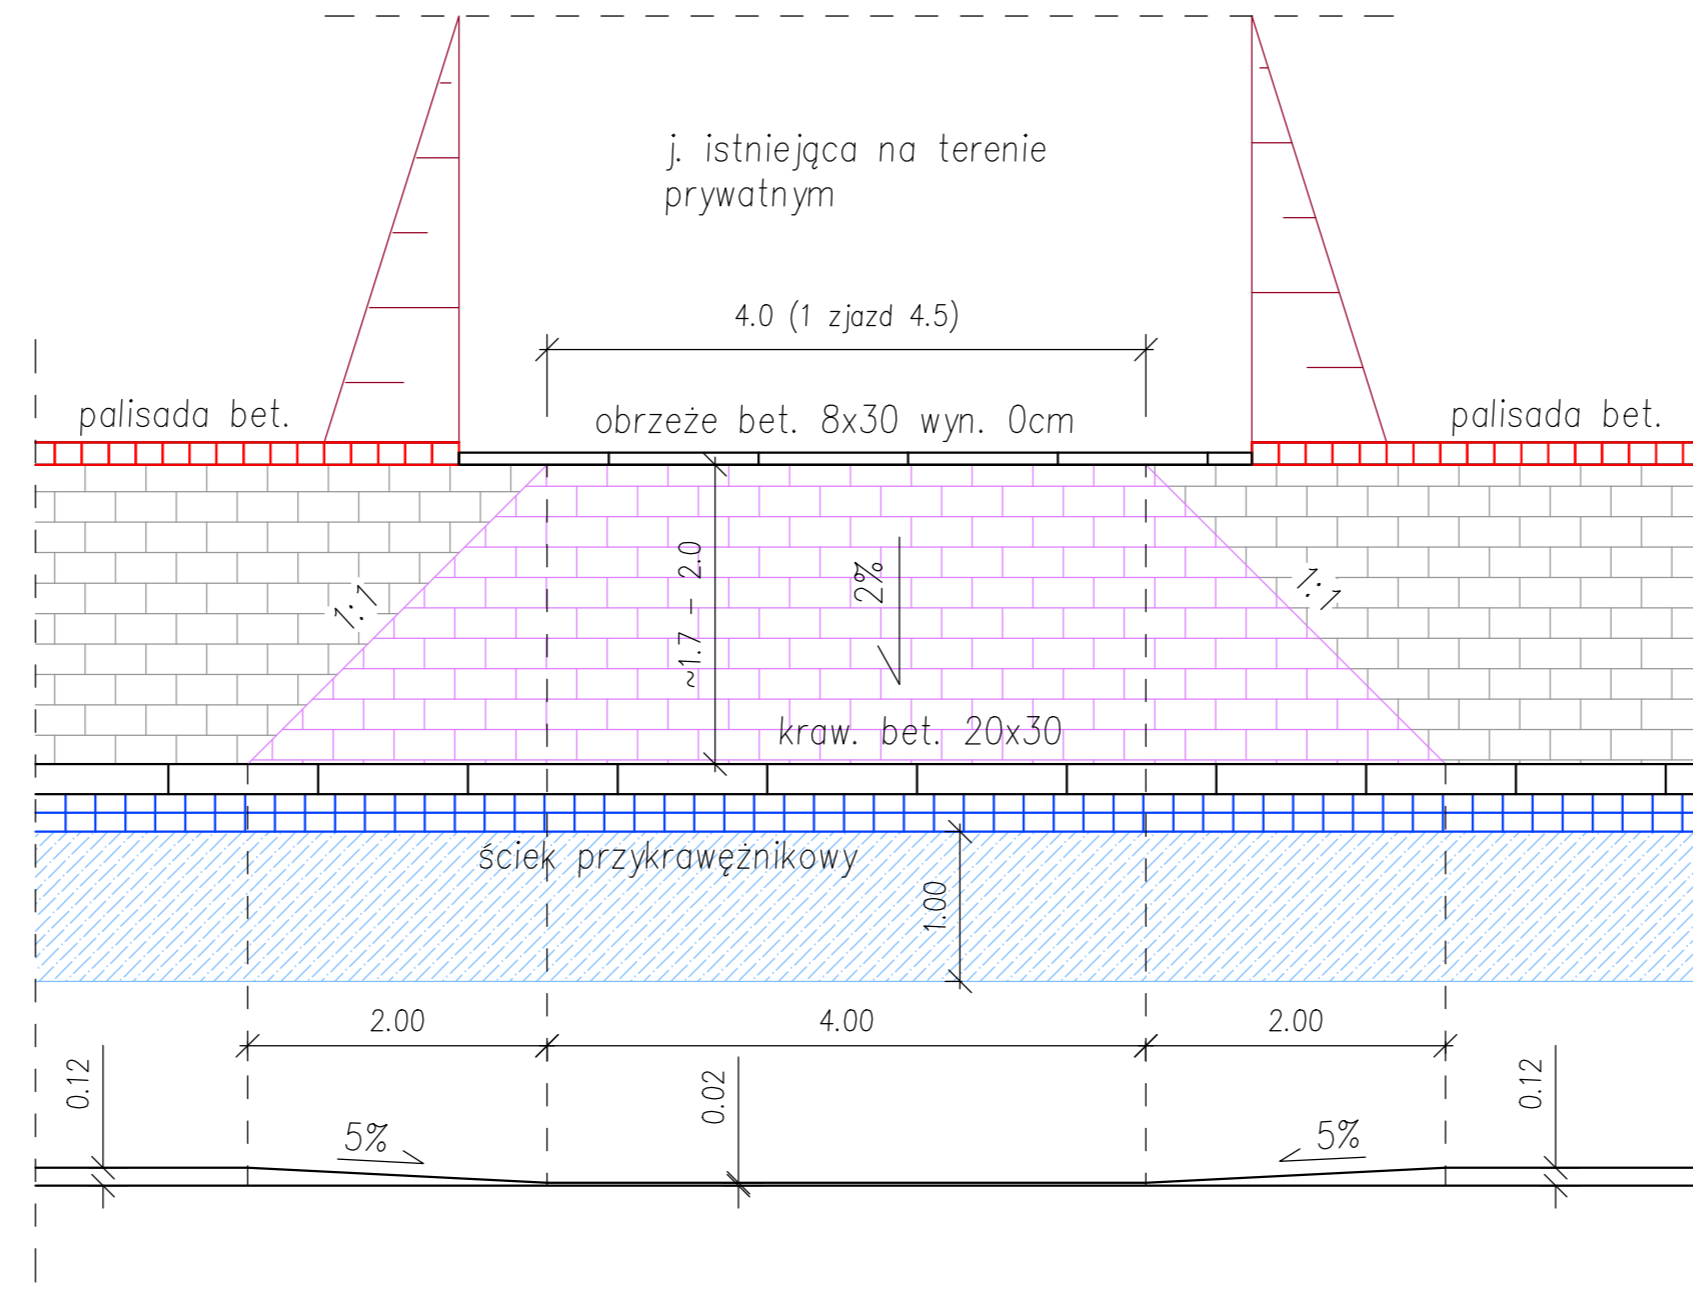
j. istniejąca na terenie prywatnym

4.0 (1 zjazd 4.5)

palisada bet.

obrzeże bet. 8x30 wyn. 0cm

palisada bet.

1:1

~1.7 – 2.0

2%

1:1

kraw. bet. 20x30

ściek przykrawężnikowy

1.00

2.00

4.00

2.00

0.12

0.02

0.12

5%

5%